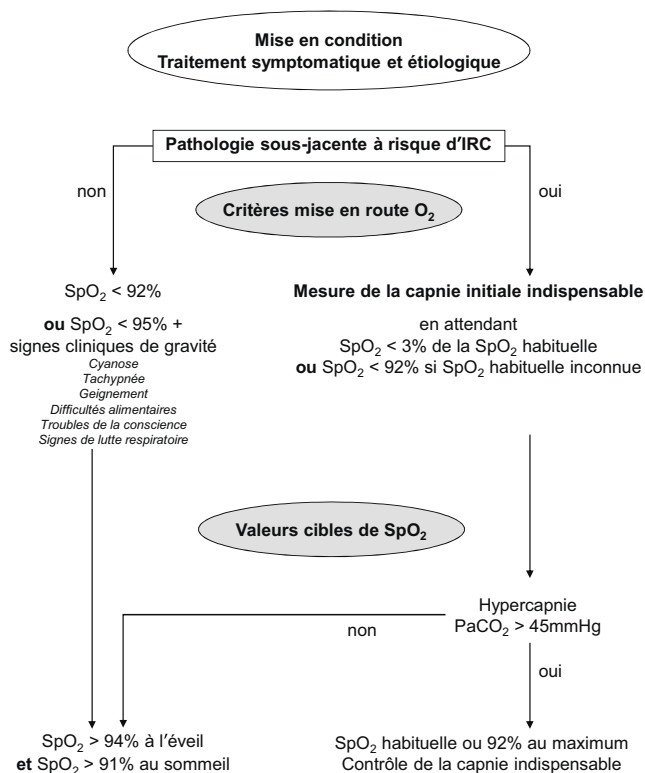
Mise en condition
Traitement symptomatique et étiologique

Pathologie sous-jacente à risque d'IRC

non

oui

Critères mise en route $O_2$

$SpO_2$ < 92%

**ou** $SpO_2$ < 95% + signes cliniques de gravité
*Cyanose*
*Tachypnée*
*Geignement*
*Difficultés alimentaires*
*Troubles de la conscience*
*Signes de lutte respiratoire*

**Mesure de la capnie initiale indispensable**

en attendant
$SpO_2$ < 3% de la $SpO_2$ habituelle
**ou** $SpO_2$ < 92% si $SpO_2$ habituelle inconnue

Valeurs cibles de $SpO_2$

Hypercapnie
$PaCO_2$ > 45mmHg

non

oui

$SpO_2$ > 94% à l'éveil
**et** $SpO_2$ > 91% au sommeil

$SpO_2$ habituelle ou 92% au maximum
Contrôle de la capnie indispensable